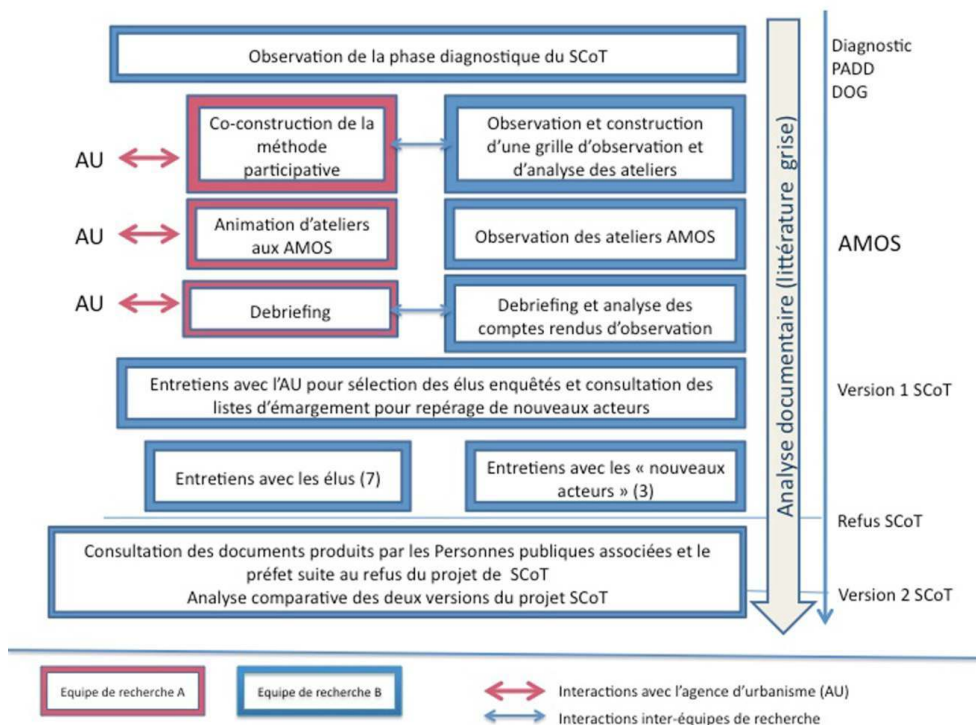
Observation de la phase diagnostique du SCoT

Diagnostic
PADD
DOG

AU

Co-construction de la méthode participative

Observation et construction d'une grille d'observation et d'analyse des ateliers

AU

Animation d'ateliers aux AMOS

Observation des ateliers AMOS

AMOS

AU

Debriefing

Debriefing et analyse des comptes rendus d'observation

Analyse documentaire (littérature grise)

Entretiens avec l'AU pour sélection des élus enquêtés et consultation des listes d'émargement pour repérage de nouveaux acteurs

Version 1 SCoT

Entretiens avec les élus (7)

Entretiens avec les « nouveaux acteurs » (3)

Refus SCoT

Consultation des documents produits par les Personnes publiques associées et le préfet suite au refus du projet de SCoT
Analyse comparative des deux versions du projet SCoT

Version 2 SCoT

Equipe de recherche A

Equipe de recherche B

Interactions avec l'agence d'urbanisme (AU)

Interactions inter-équipes de recherche